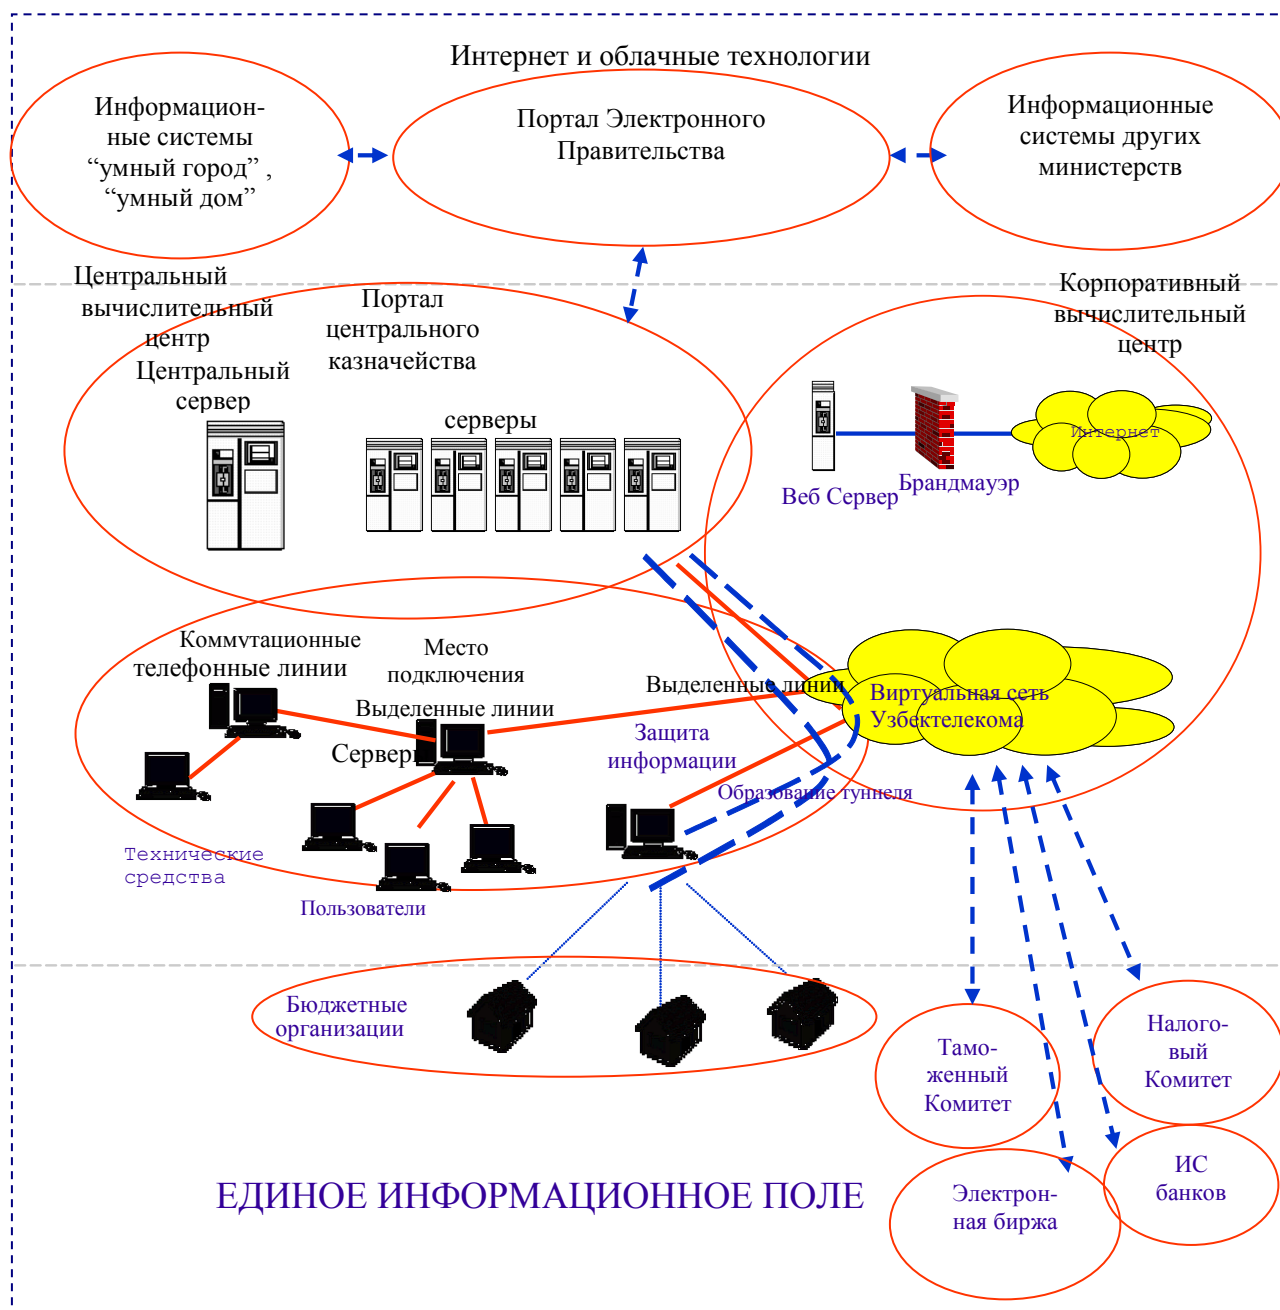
Интернет и облачные технологии

Информационные системы “умный город”, “умный дом”

Портал Электронного Правительства

Информационные системы других министерств

Центральный вычислительный центр

Портал центрального казначейства

Центральный сервер

серверы

Корпоративный вычислительный центр

Интернет

Веб Сервер

Брандмауэр

Коммутационные телефонные линии

Место подключения

Выделенные линии

Выделенные линии

Виртуальная сеть Узбектелекома

Защита информации

Сервер

Образование туннеля

Технические средства

Пользователи

Бюджетные организации

Таможенный Комитет

Налоговый Комитет

ИС банков

Электронная биржа

ЕДИНОЕ ИНФОРМАЦИОННОЕ ПОЛЕ